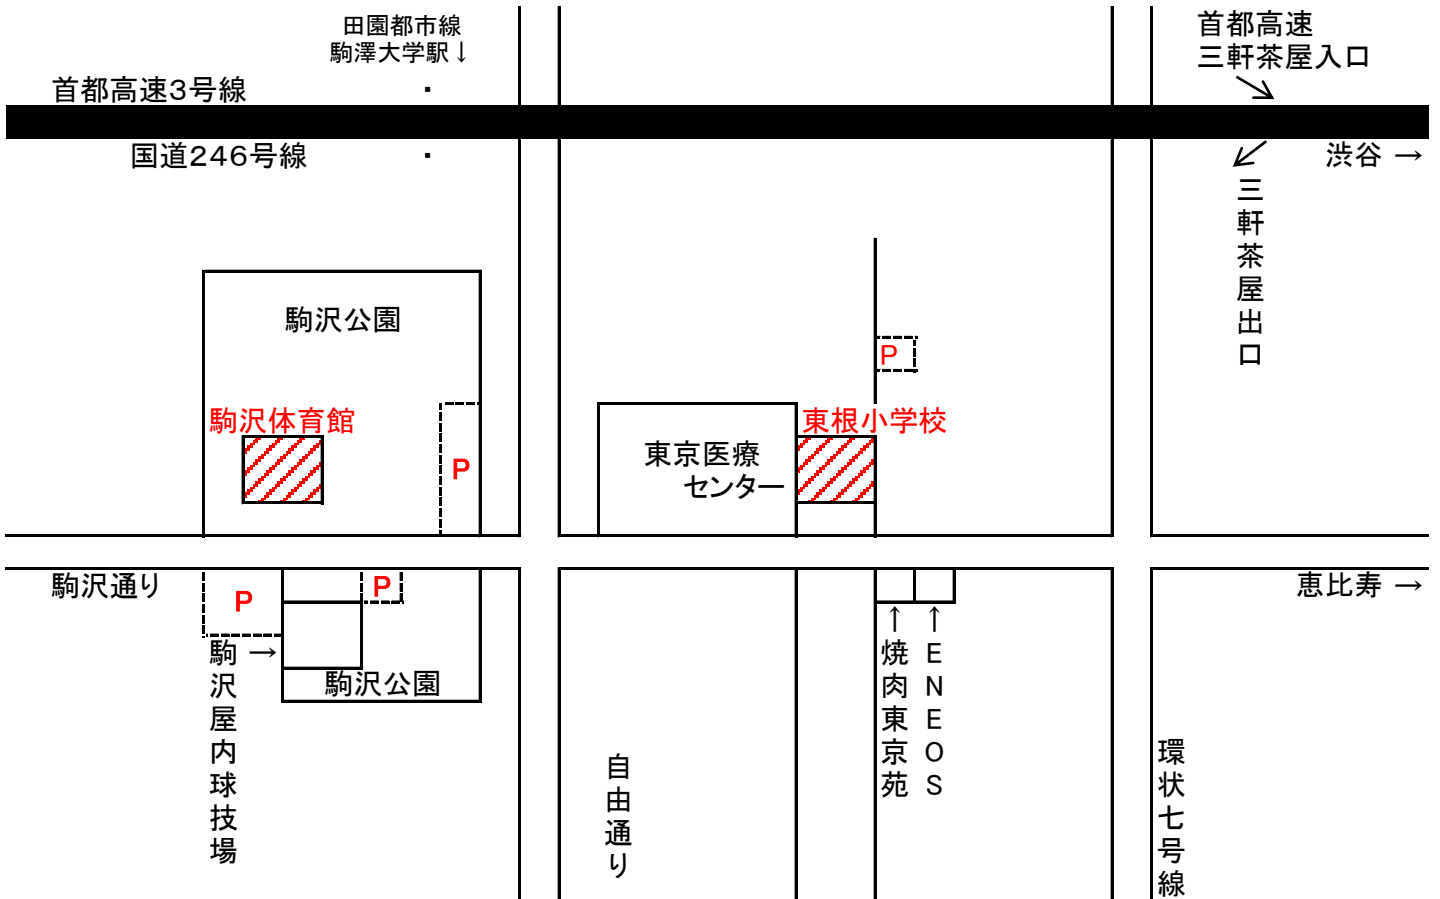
田園都市線
駒澤大学駅↓

首都高速3号線

国道246号線

首都高速
三軒茶屋入口

渋谷 →

三軒茶屋出口

駒沢公園

駒沢体育館

P

P

東根小学校

東京医療
センター

駒沢通り

P

P

駒沢屋内球技場 →

駒沢公園

自由通り

↑
焼肉東京苑

↑
ENEOS

恵比寿 →

環状七号線